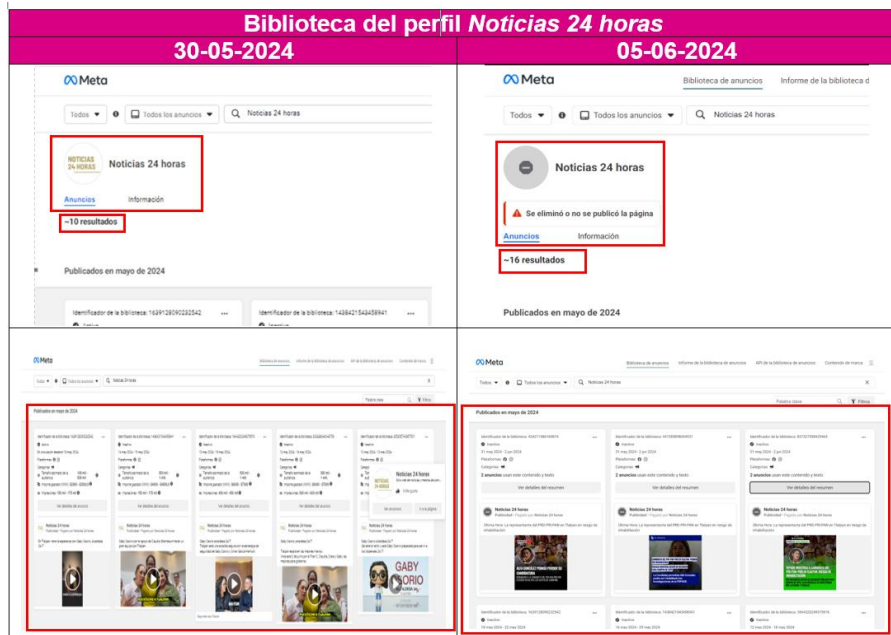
Biblioteca del perfil *Noticias 24 horas*

| 30-05-2024 | 05-06-2024 |
|---|---|
| Meta | Meta Biblioteca de anuncios Informe de la biblioteca d |
| Todos ▾ Todos los anuncios ▾ Noticias 24 horas | Todos ▾ Todos los anuncios ▾ Noticias 24 horas |
| NOTICIAS 24 HORAS Noticias 24 horas | Noticias 24 horas |
| | Se eliminó o no se publicó la página |
| Anuncios Información | Anuncios Información |
| ~10 resultados | ~16 resultados |
| Publicados en mayo de 2024 | Publicados en mayo de 2024 |
| Identificador de la biblioteca: 1639128090292542 Identificador de la biblioteca: 1486421548458941 | |
| Meta Biblioteca de anuncios | Meta Biblioteca de anuncios Informe de la biblioteca de anuncios API de la biblioteca de anuncios Contenido de marca |
| Publicados en mayo de 2024 | Publicados en mayo de 2024 |
| Noticias 24 horas | Noticias 24 horas |
| Ver detalles del anuncio | Ver detalles del resumen |
| GABY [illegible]ORIO | 3 anuncios usan este contenido y texto |